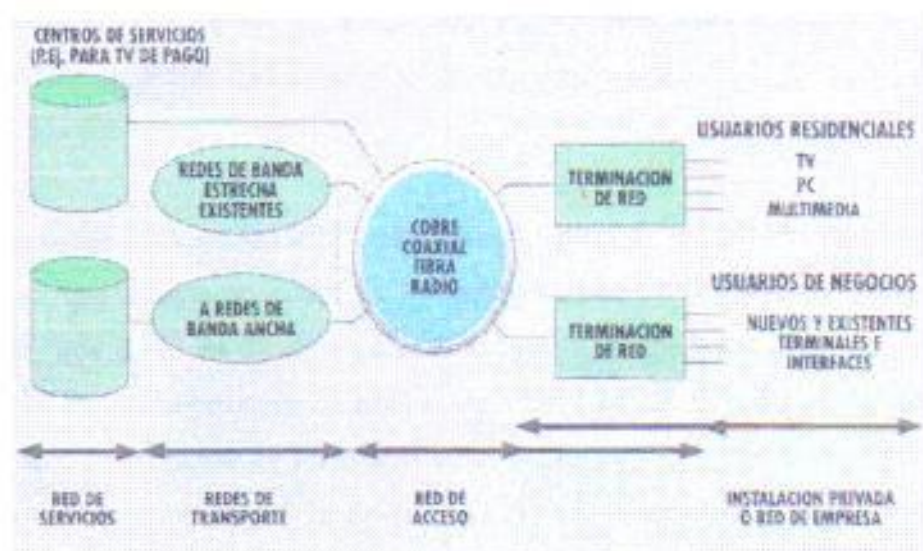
CENTROS DE SERVICIOS (P.EJ. PARA TV DE PAGO)

REDES DE BANDA ESTRECHA EXISTENTES

A REDES DE BANDA ANCHA

COBRE COAXIAL FIBRA RADIO

TERMINACION DE RED

TERMINACION DE RED

USUARIOS RESIDENCIALES

TV
PC
MULTIMEDIA

USUARIOS DE NEGOCIOS

NUEVOS Y EXISTENTES TERMINALES E INTERFACES

RED DE SERVICIOS

REDES DE TRANSPORTE

RED DE ACCESO

INSTALACION PRIVADA O RED DE EMPRESA